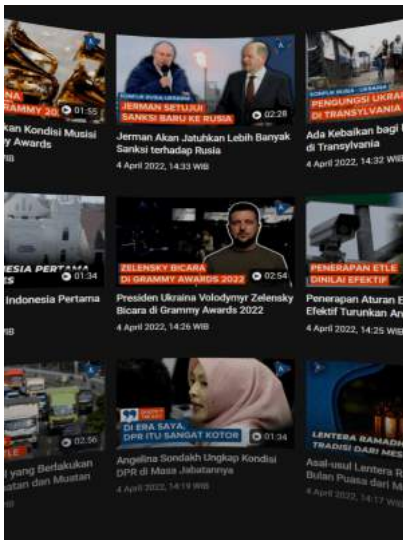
RAMMY 20
01:55
kan Kondisi Musisi
y Awards
IB

KONFLIK RUSIA-UKRAINA
JERMAN SETUJUI
SANKSI BARU KE RUSIA
02:28
Jerman Akan Jatuhkan Lebih Banyak Sanksi terhadap Rusia
4 April 2022, 14:33 WIB

KONFLIK RUSIA-UKRAINA
PENGUNGSI UKRA
DI TRANSYLVANIA
Ada Kebaikan bagi
di Transylvania
4 April 2022, 14:32 WIB

ESIA PERTAMA
01:34
Indonesia Pertama
B

ZELENSKY BICARA
DI GRAMMY AWARDS 2022
02:54
Presiden Ukraina Volodymyr Zelensky Bicara di Grammy Awards 2022
4 April 2022, 14:26 WIB

PENERAPAN ETLE
DINILAI EFEKTIF
Penerapan Aturan E
Efektif Turunkan An
4 April 2022, 14:25 WIB

02:56
l yang Berlakukan
atan dan Muatan

DI ERA SAYA,
DPR ITU SANGAT KOTOR
01:34
Angelina Sondakh Ungkap Kondisi DPR di Masa Jabatannya
4 April 2022, 14:19 WIB

LENTERA RAMADH
TRADISI DARI ME
Asal-usul Lentera R
Bulan Puasa dari M
4 April 2022, 14:17 WIB